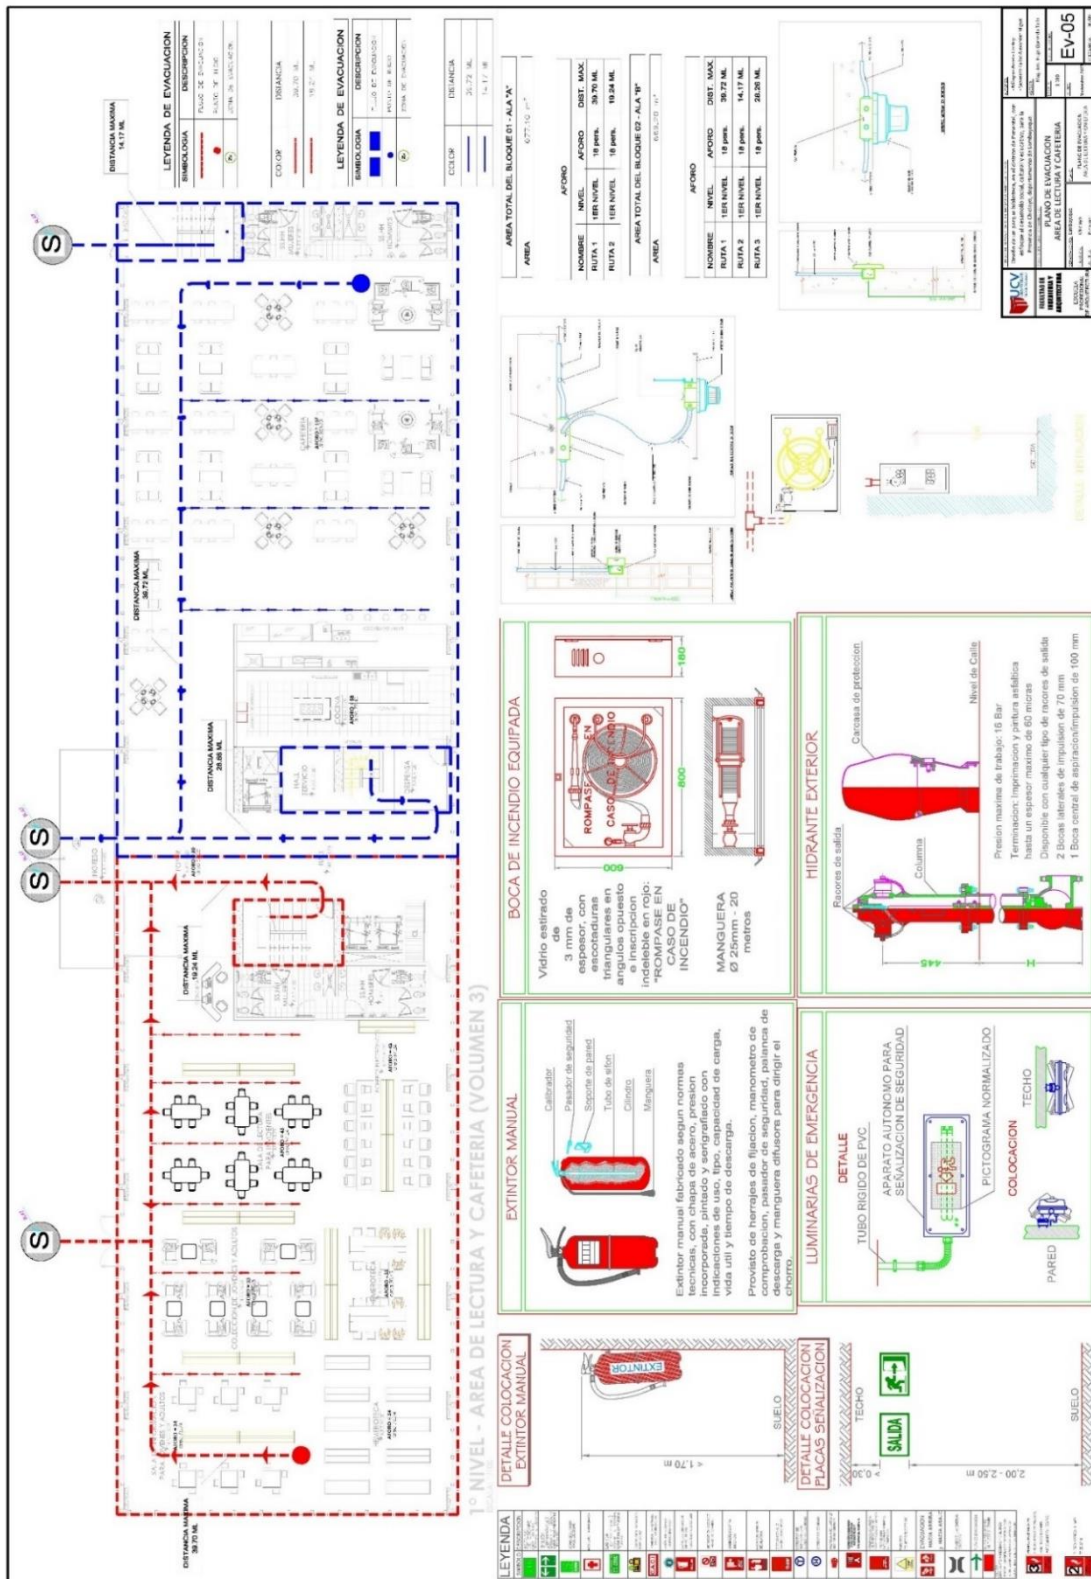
LEYENDA DE EVACUACION

| SIMBOLOGIA | DESCRIPCION |
|---|---|
| | FLUJO DE EVACUACION |
| | PUNTO "A" INICIAL |
| | ZONA DE EVACUACION |

| COLOR | DISTANCIA |
|---|---|
| | 39.70 ML |
| | 19.24 ML |

LEYENDA DE EVACUACION

| SIMBOLOGIA | DESCRIPCION |
|---|---|
| | FLUJO DE EVACUACION |
| | PUNTO DE INICIO |
| | ZONA DE EVACUACION |

| COLOR | DISTANCIA |
|---|---|
| | 38.72 ML |
| | 14.17 ML |

AREA TOTAL DEL BLOQUE 01 - ALA "A"

| AREA | 677.10 m² |
|---|---|

AFORO

| NOMBRE | NIVEL | AFORO | DIST. MAX. |
|---|---|---|---|
| RUTA 1 | 1ER NIVEL | 18 pers. | 39.70 ML |
| RUTA 2 | 1ER NIVEL | 18 pers. | 19.24 ML |

AREA TOTAL DEL BLOQUE 02 - ALA "B"

| AREA | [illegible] m² |
|---|---|

AFORO

| NOMBRE | NIVEL | AFORO | DIST. MAX. |
|---|---|---|---|
| RUTA 1 | 1ER NIVEL | 18 pers. | 38.72 ML |
| RUTA 2 | 1ER NIVEL | 18 pers. | 14.17 ML |
| RUTA 3 | 1ER NIVEL | 18 pers. | 28.26 ML |

DISTANCIA MAXIMA 14.17 ML
DISTANCIA MAXIMA 38.72 ML
DISTANCIA MAXIMA 28.26 ML
DISTANCIA MAXIMA 19.24 ML
DISTANCIA MAXIMA 39.70 ML

S S S S

1° NIVEL - AREA DE LECTURA Y CAFETERIA (VOLUMEN 3)

BOCA DE INCENDIO EQUIPADA
Vidrio estirado de 3 mm de espesor, con escotaduras triangulares en angulos opuesto e inscripcion indeleble en rojo: "ROMPASE EN CASO DE INCENDIO"
ROMPASE EN CASO DE INCENDIO
600 800 180
MANGUERA Ø 25mm - 20 metros

HIDRANTE EXTERIOR
Racores de salida
Columna
Carcasa de proteccion
Nivel de Calle
445
Presion maxima de trabajo: 16 Bar
Terminacion: Imprimacion y pintura asfaltica hasta un espesor maximo de 60 micras
Disponible con cualquier tipo de racores de salida
2 Bocas laterales de impulsion de 70 mm
1 Boca central de aspiracion/impulsion de 100 mm

EXTINTOR MANUAL
Calibrador
Pasador de seguridad
Soporte de pared
Tubo de sifon
Cilindro
Manguera
Extintor manual fabricado segun normas tecnicas, con chapa de acero, presion incorporada, pintado y serigrafiado con indicaciones de uso, tipo, capacidad de carga, vida util y tiempo de descarga.
Provisto de herrajes de fijacion, manometro de comprobacion, pasador de seguridad, palanca de descarga y manguera difusora para dirigir el chorro.

LUMINARIAS DE EMERGENCIA
DETALLE
TUBO RIGIDO DE PVC
APARATO AUTONOMO PARA SEÑALIZACION DE SEGURIDAD
PICTOGRAMA NORMALIZADO
COLOCACION
TECHO
PARED

DETALLE COLOCACION EXTINTOR MANUAL
EXTINTOR
< 1.70 m
SUELO

DETALLE COLOCACION PLACAS SEÑALIZACION
TECHO
SALIDA
< 0.30
2.00 - 2.50 m
SUELO

LEYENDA

UCV
PLANO DE EVACUACION AREA DE LECTURA Y CAFETERIA
Ev-05